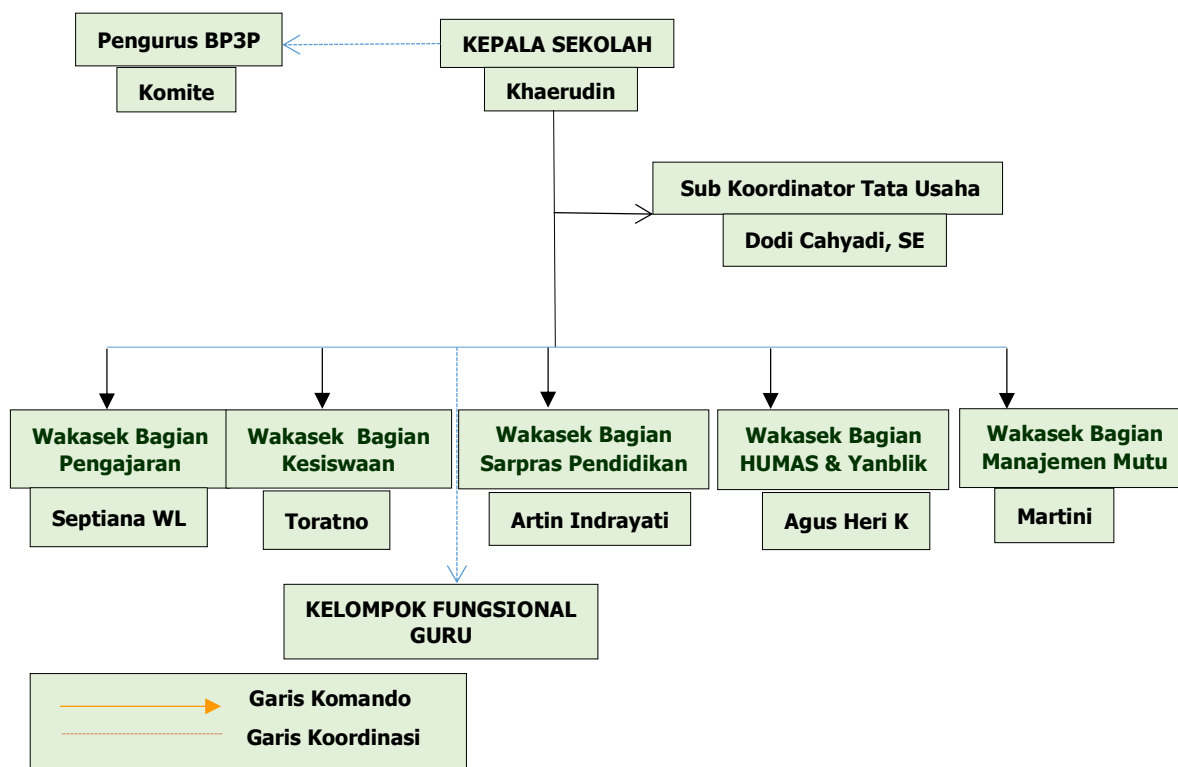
Pengurus BP3P

Komite

KEPALA SEKOLAH

Khaerudin

Sub Koordinator Tata Usaha

Dodi Cahyadi, SE

Wakasek Bagian Pengajaran

Septiana WL

Wakasek Bagian Kesiswaan

Toratno

Wakasek Bagian Sarpras Pendidikan

Artin Indrayati

Wakasek Bagian HUMAS & Yanblik

Agus Heri K

Wakasek Bagian Manajemen Mutu

Martini

KELOMPOK FUNGSIONAL GURU

Garis Komando

Garis Koordinasi